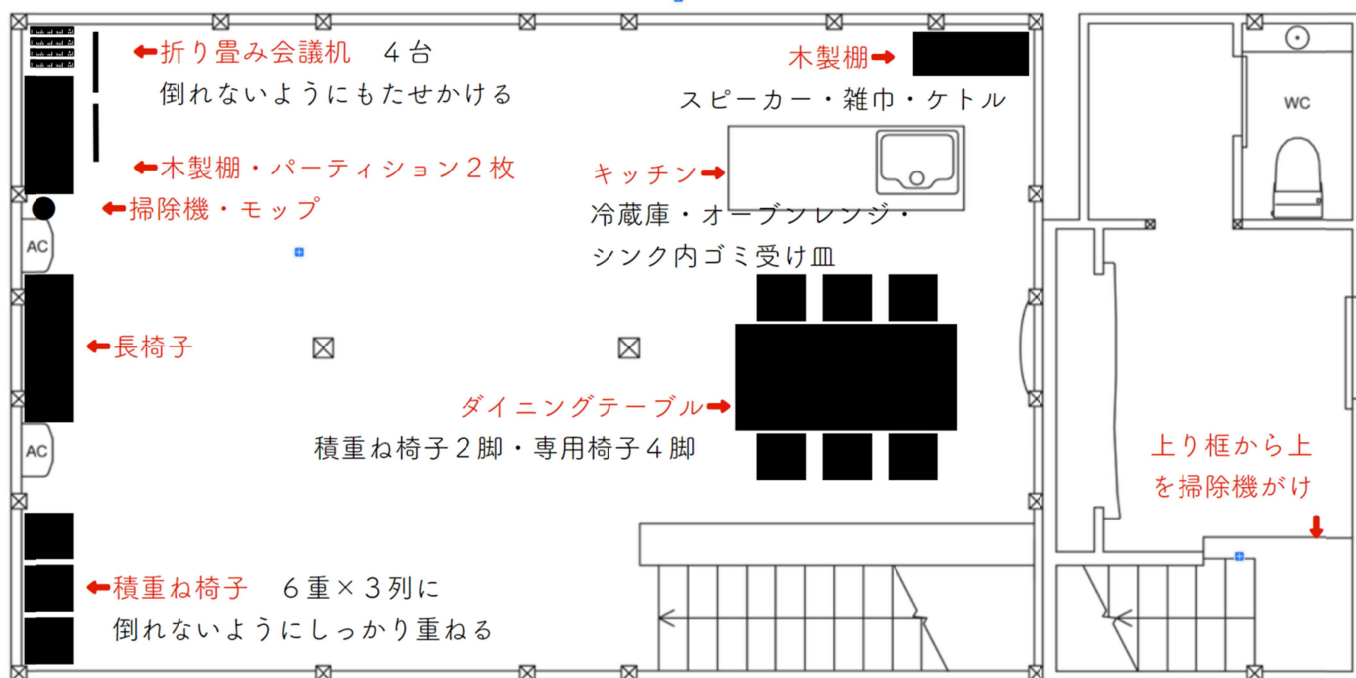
←折り畳み会議机　４台
倒れないようにもたせかける

木製棚➡
スピーカー・雑巾・ケトル

WC

←木製棚・パーティション２枚

キッチン➡
冷蔵庫・オーブンレンジ・
シンク内ゴミ受け皿

←掃除機・モップ

AC

←長椅子

ダイニングテーブル➡
積重ね椅子２脚・専用椅子４脚

AC

上り框から上
を掃除機がけ

←積重ね椅子　６重×３列に
倒れないようにしっかり重ねる